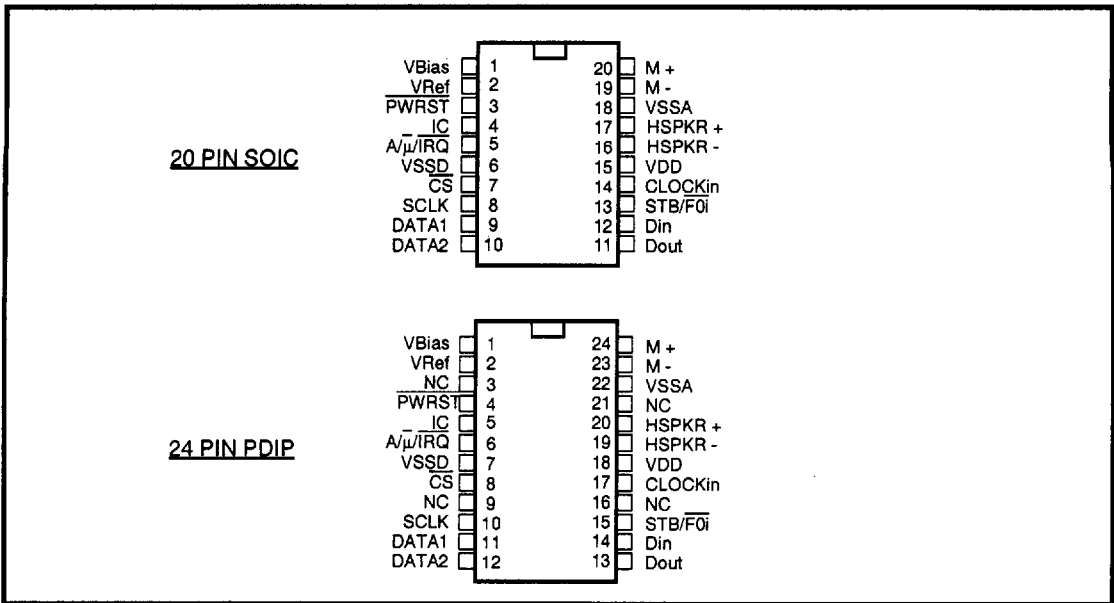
20 PIN SOIC

| Pin | Name | Pin | Name |
|---|---|---|---|
| 1 | VBias | 20 | M + |
| 2 | VRef | 19 | M - |
| 3 | $\overline{PWRST}$ | 18 | VSSA |
| 4 | IC | 17 | HSPKR + |
| 5 | A/$\mu$/IRQ | 16 | HSPKR - |
| 6 | VSSD | 15 | VDD |
| 7 | $\overline{CS}$ | 14 | CLOCKin |
| 8 | SCLK | 13 | STB/F0i |
| 9 | DATA1 | 12 | Din |
| 10 | DATA2 | 11 | Dout |

24 PIN PDIP

| Pin | Name | Pin | Name |
|---|---|---|---|
| 1 | VBias | 24 | M + |
| 2 | VRef | 23 | M - |
| 3 | NC | 22 | VSSA |
| 4 | $\overline{PWRST}$ | 21 | NC |
| 5 | IC | 20 | HSPKR + |
| 6 | A/$\mu$/IRQ | 19 | HSPKR - |
| 7 | VSSD | 18 | VDD |
| 8 | $\overline{CS}$ | 17 | CLOCKin |
| 9 | NC | 16 | NC |
| 10 | SCLK | 15 | STB/$\overline{F0i}$ |
| 11 | DATA1 | 14 | Din |
| 12 | DATA2 | 13 | Dout |